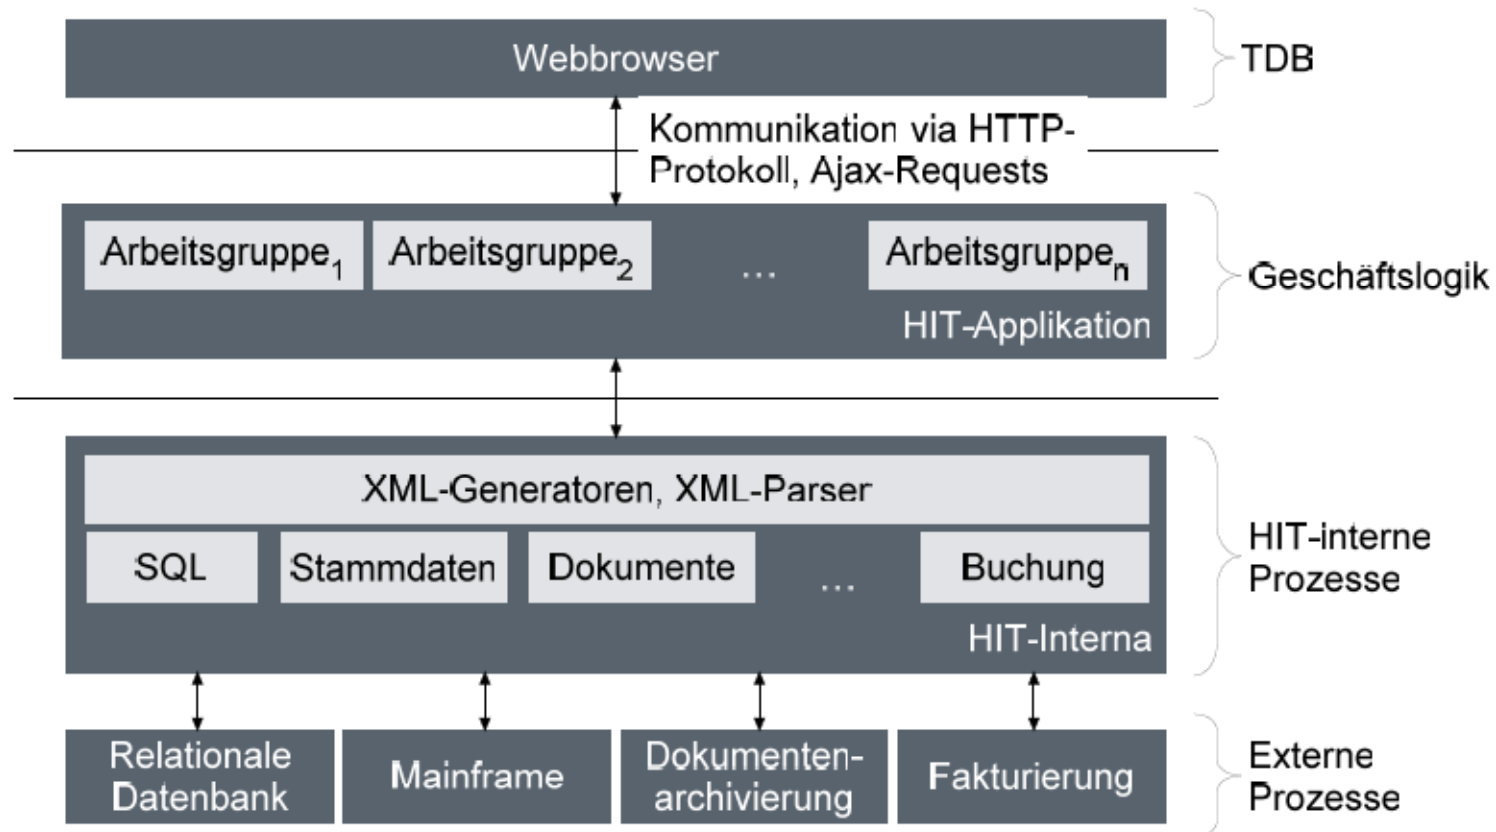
Webbrowser

TDB

Kommunikation via HTTP-Protokoll, Ajax-Requests

Arbeitsgruppe$_1$

Arbeitsgruppe$_2$

...

Arbeitsgruppe$_n$

HIT-Applikation

Geschäftslogik

XML-Generatoren, XML-Parser

SQL

Stammdaten

Dokumente

...

Buchung

HIT-Interna

HIT-interne Prozesse

Relationale Datenbank

Mainframe

Dokumentenarchivierung

Fakturierung

Externe Prozesse